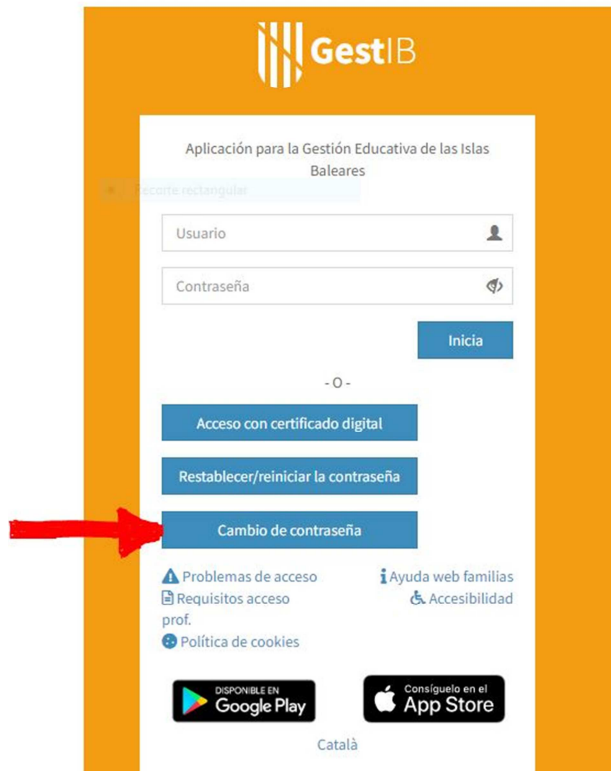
GestIB

Aplicación para la Gestión Educativa de las Islas Baleares

Recorte rectangular

Usuario

Contraseña

Inicia

- O -

Acceso con certificado digital

Restablecer/reiniciar la contraseña

Cambio de contraseña

Problemas de acceso

Ayuda web familias

Requisitos acceso prof.

Accesibilidad

Política de cookies

DISPONIBLE EN Google Play

Consíguelo en el App Store

Català